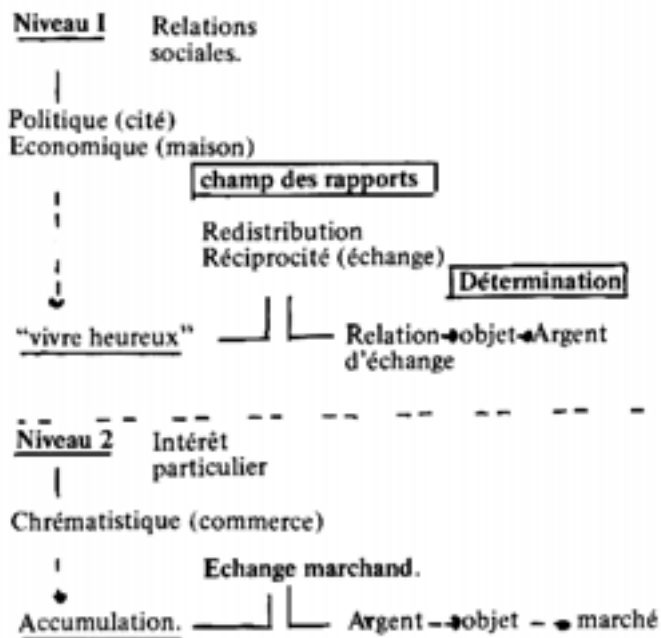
Niveau I Relations sociales.

Politique (cité)
Economique (maison)

champ des rapports

Redistribution
Réciprocité (échange)

Détermination

"vivre heureux"

Relation → objet → Argent d'échange

Niveau 2 Intérêt particulier

Chrématistique (commerce)

Echange marchand.

Accumulation.

Argent → objet → marché